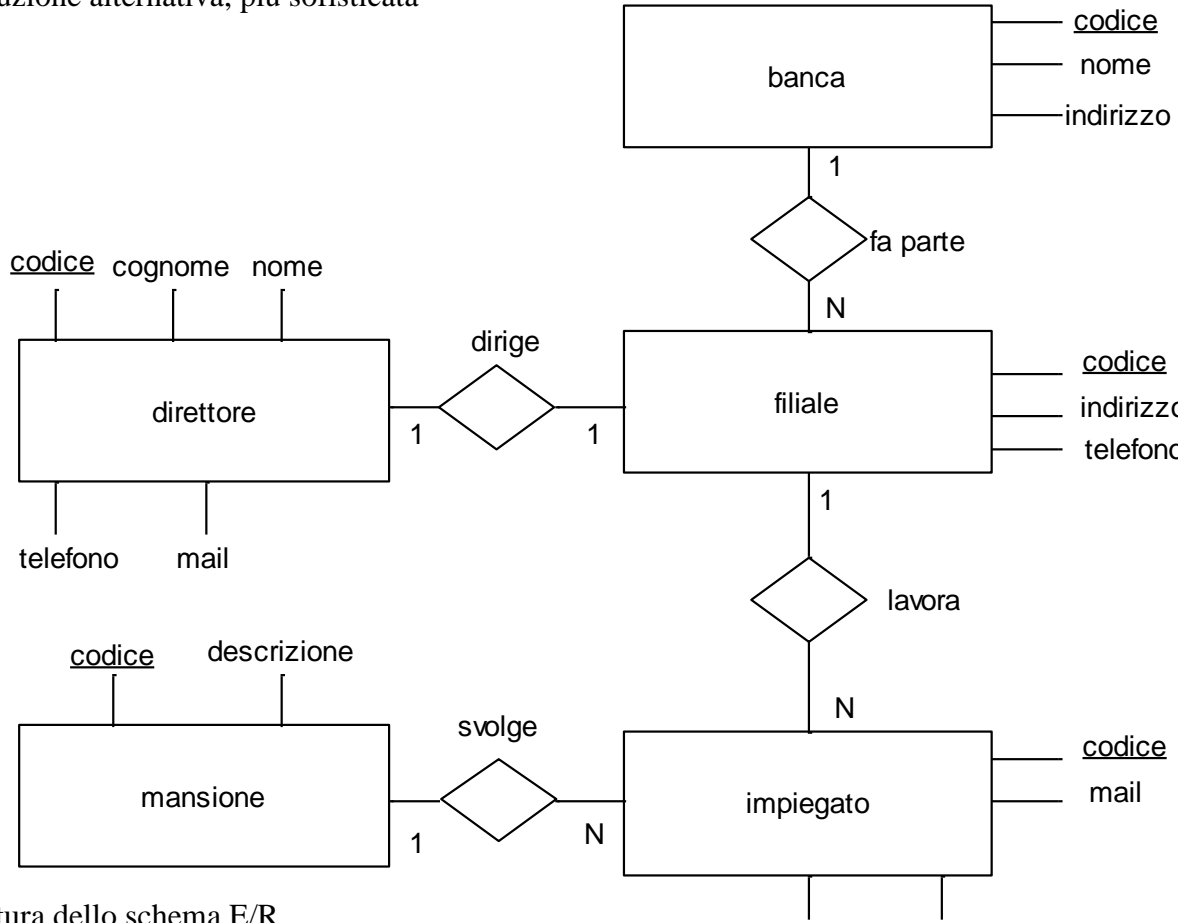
uzione alternativa, più sofisticata

banca
codice
nome
indirizzo
1
fa parte
N

codice cognome nome
direttore
telefono mail

dirige
1 1

filiale
codice
indirizzo
telefono
1
lavora
N

codice descrizione
mansione

svolge
1 N

impiegato
codice
mail

tura dello schema E/R